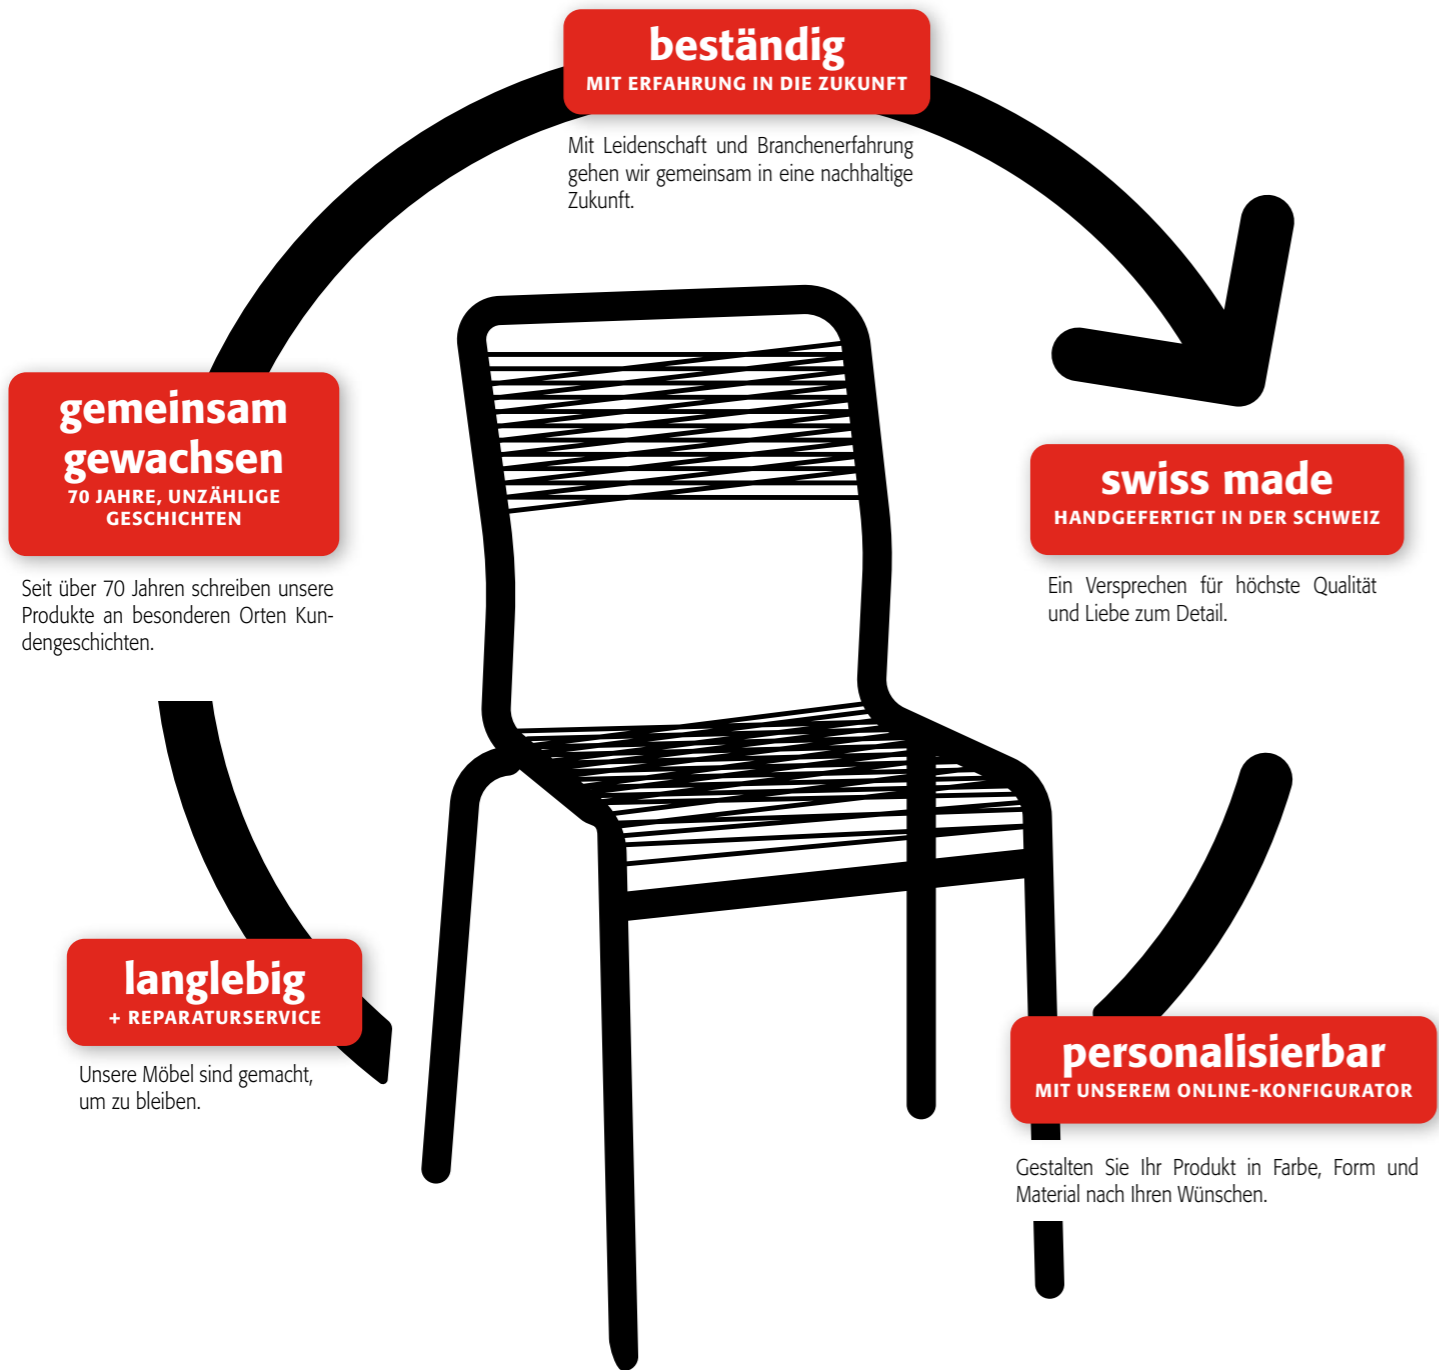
beständig
MIT ERFAHRUNG IN DIE ZUKUNFT

Mit Leidenschaft und Branchenerfahrung gehen wir gemeinsam in eine nachhaltige Zukunft.

gemeinsam gewachsen
70 JAHRE, UNZÄHLIGE GESCHICHTEN

Seit über 70 Jahren schreiben unsere Produkte an besonderen Orten Kundengeschichten.

swiss made
HANDGEFERTIGT IN DER SCHWEIZ

Ein Versprechen für höchste Qualität und Liebe zum Detail.

langlebig
+ REPARATURSERVICE

Unsere Möbel sind gemacht, um zu bleiben.

personalisierbar
MIT UNSEREM ONLINE-KONFIGURATOR

Gestalten Sie Ihr Produkt in Farbe, Form und Material nach Ihren Wünschen.